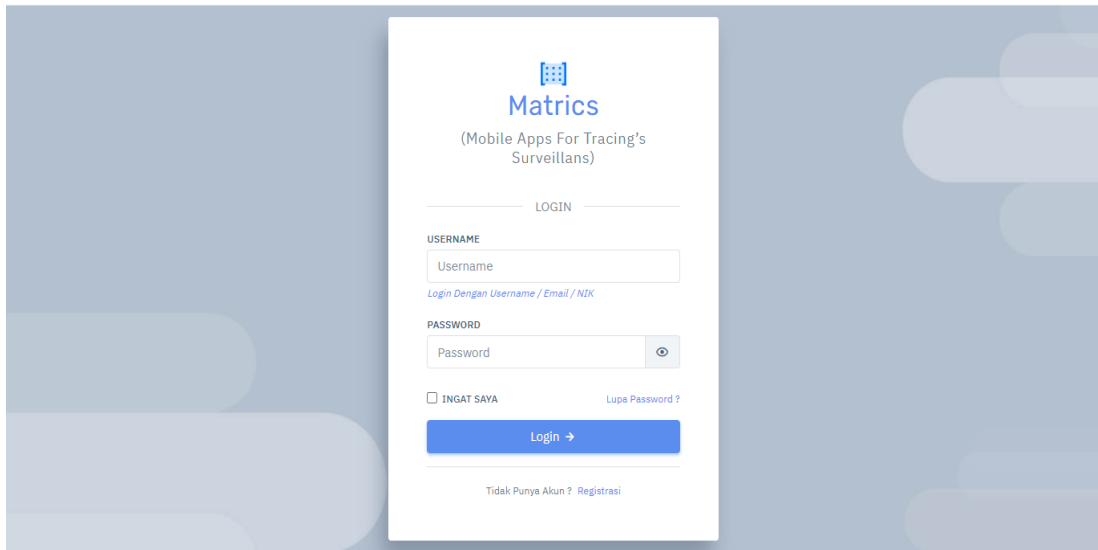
Matrics

(Mobile Apps For Tracing's Surveillans)

LOGIN

USERNAME

Username

Login Dengan Username / Email / NIK

PASSWORD

Password

INGAT SAYA

Lupa Password ?

Login →

Tidak Punya Akun ? Registrasi